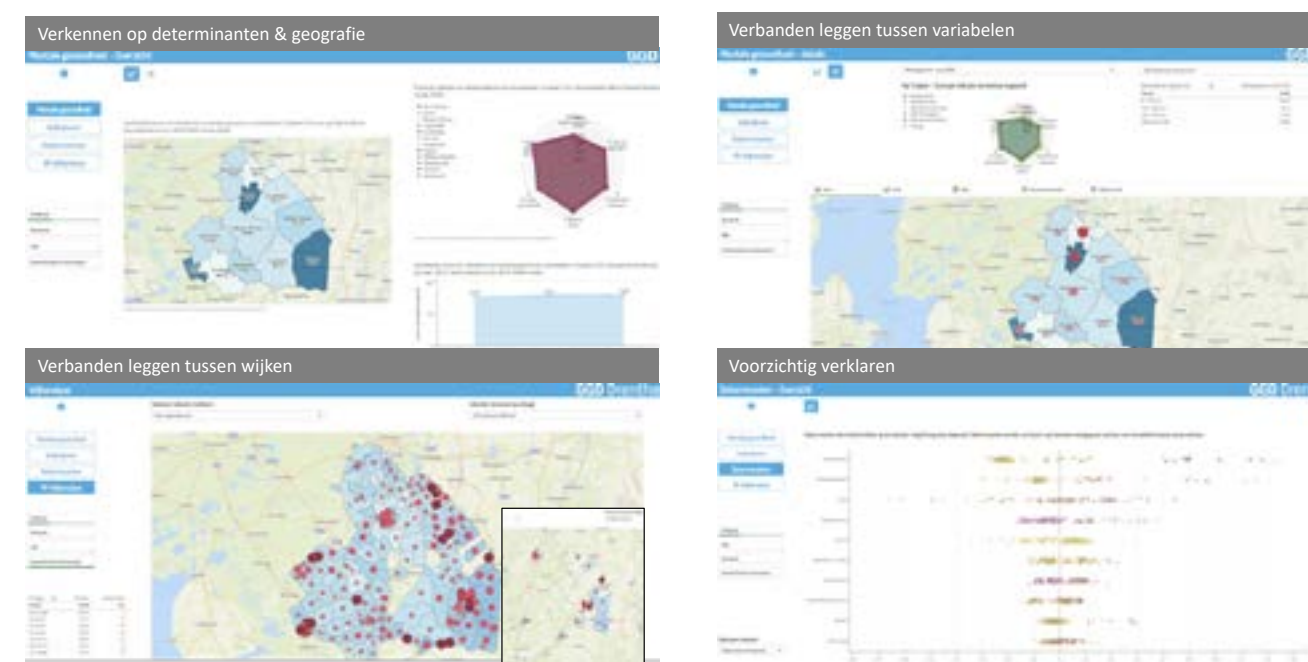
Verkennen op determinanten & geografie

Mentale gezondheid - Overzicht

GGD

Verbanden leggen tussen variabelen

Mentale gezondheid - details

Verbanden leggen tussen wijken

Wijkanalyse

GGD Drenthe

Voorzichtig verklaren

Determinanten - Overzicht

GGD Dren